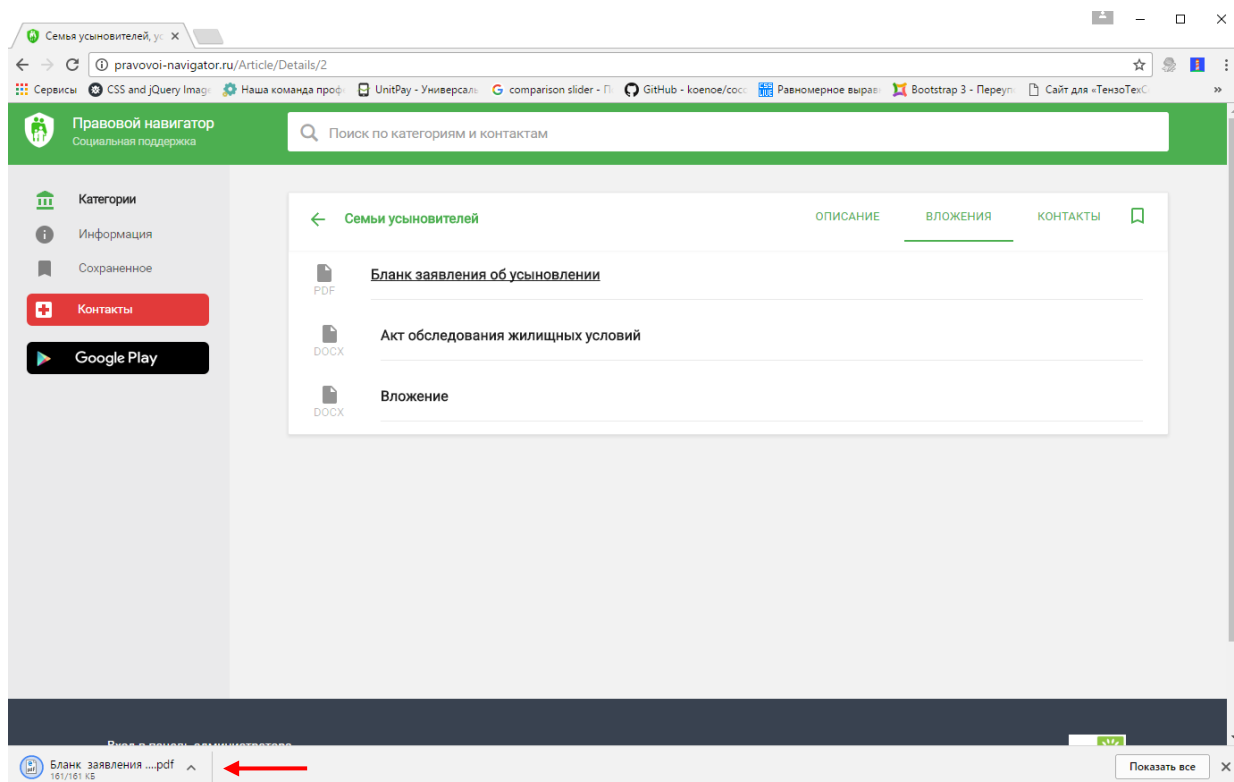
Семья усыновителей, ус ×

pravovoi-navigator.ru/Article/Details/2

Сервисы CSS and jQuery Image Наша команда проф UnitPay - Универсаль comparison slider - П GitHub - koenoe/coco Равномерное вырав Bootstrap 3 - Переуп Сайт для «ТензоТехС »

Правовой навигатор
Социальная поддержка

Поиск по категориям и контактам

Категории
Информация
Сохраненное
Контакты
Google Play

Семьи усыновителей

ОПИСАНИЕ ВЛОЖЕНИЯ КОНТАКТЫ

PDF Бланк заявления об усыновлении

DOCX Акт обследования жилищных условий

DOCX Вложение

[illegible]

Бланк заявления ....pdf
161/161 КБ

Показать все